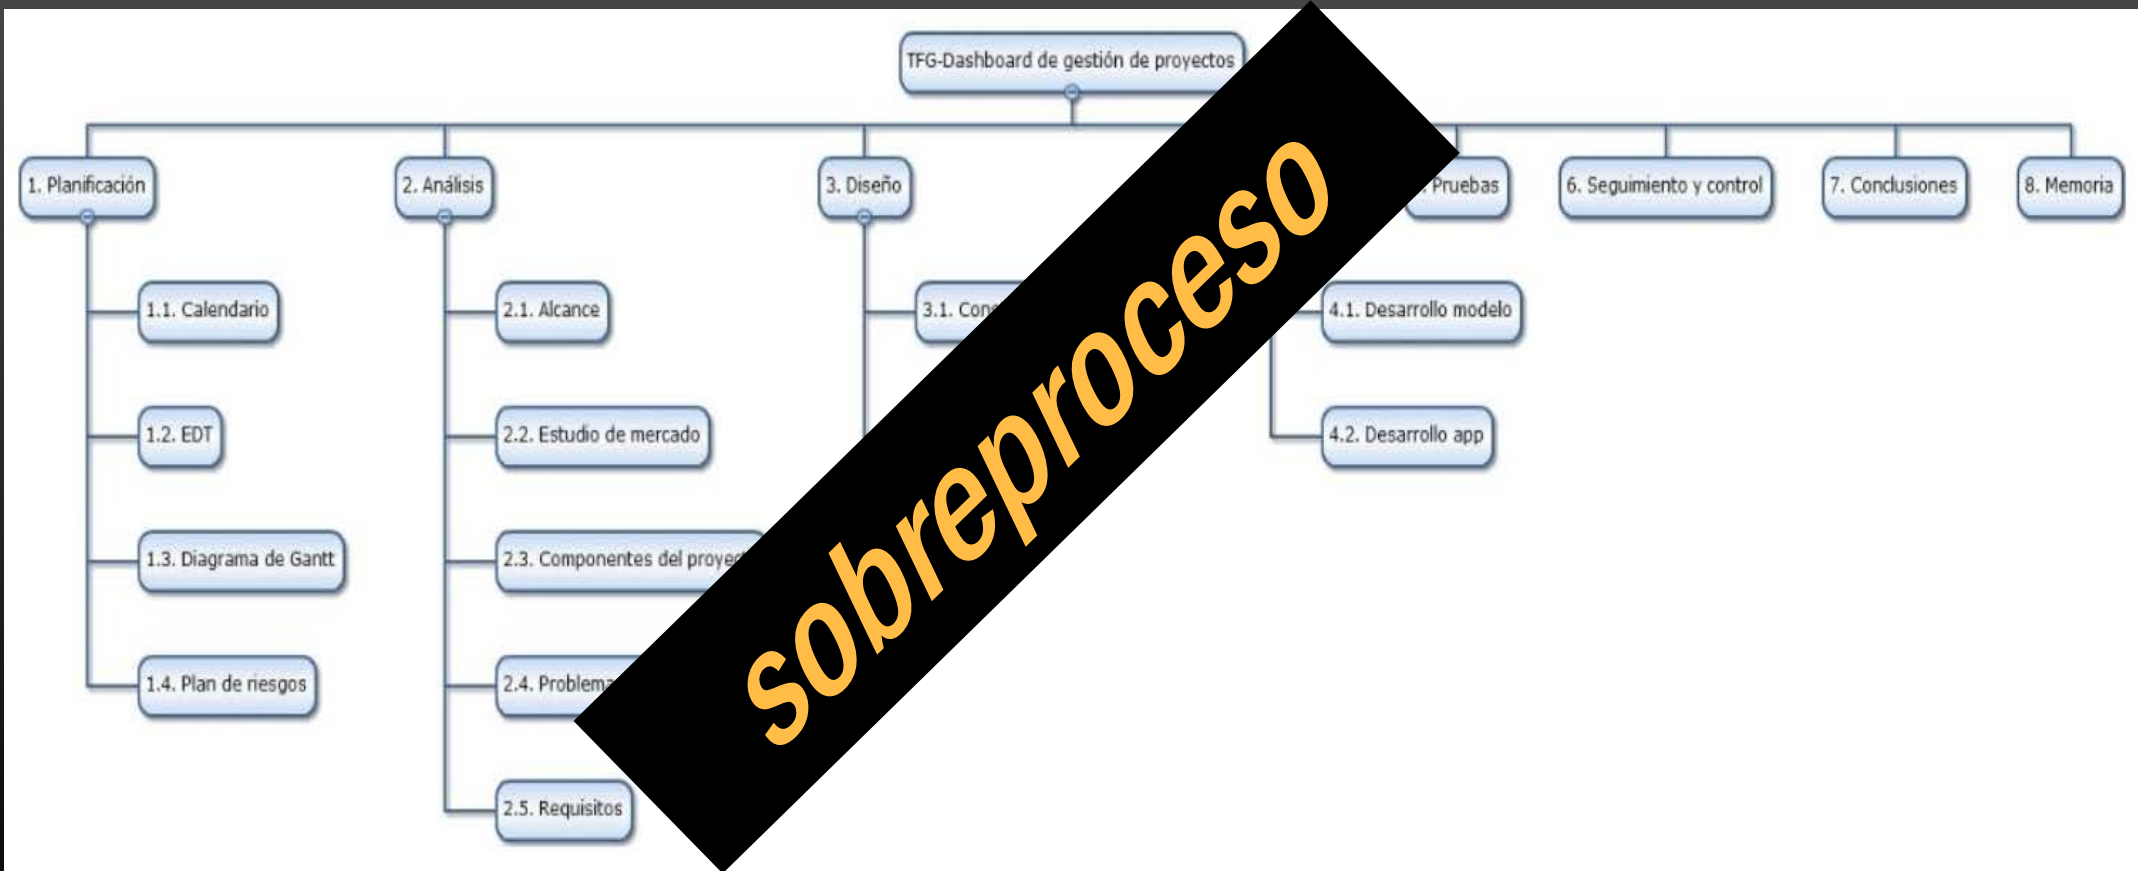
TFG-Dashboard de gestión de proyectos

1. Planificación
1.1. Calendario
1.2. EDT
1.3. Diagrama de Gantt
1.4. Plan de riesgos

2. Análisis
2.1. Alcance
2.2. Estudio de mercado
2.3. Componentes del proye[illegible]
2.4. Problema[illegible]
2.5. Requisitos

3. Diseño
3.1. Con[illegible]

4.1. Desarrollo modelo
4.2. Desarrollo app

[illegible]. Pruebas

6. Seguimiento y control

7. Conclusiones

8. Memoria

sobreproceso